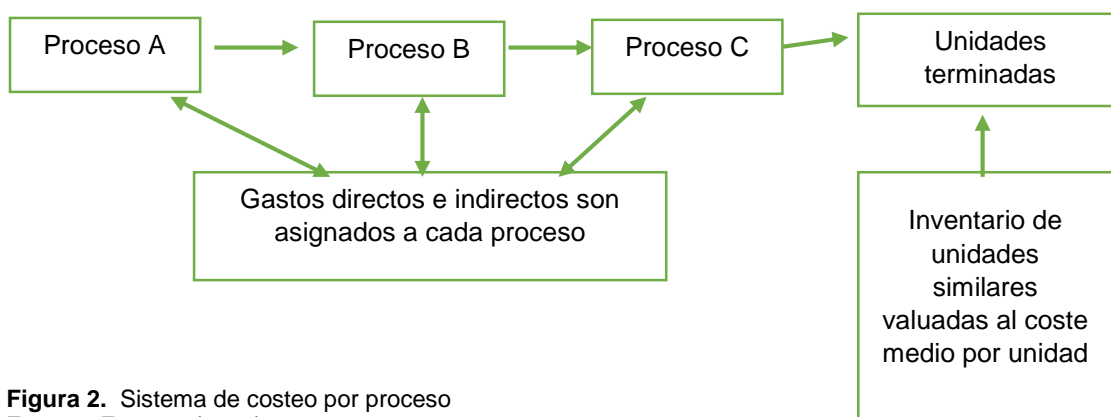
Proceso A

Proceso B

Proceso C

Unidades terminadas

Gastos directos e indirectos son asignados a cada proceso

Inventario de unidades similares valuadas al coste medio por unidad

**Figura 2.** Sistema de costeo por proceso
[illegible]